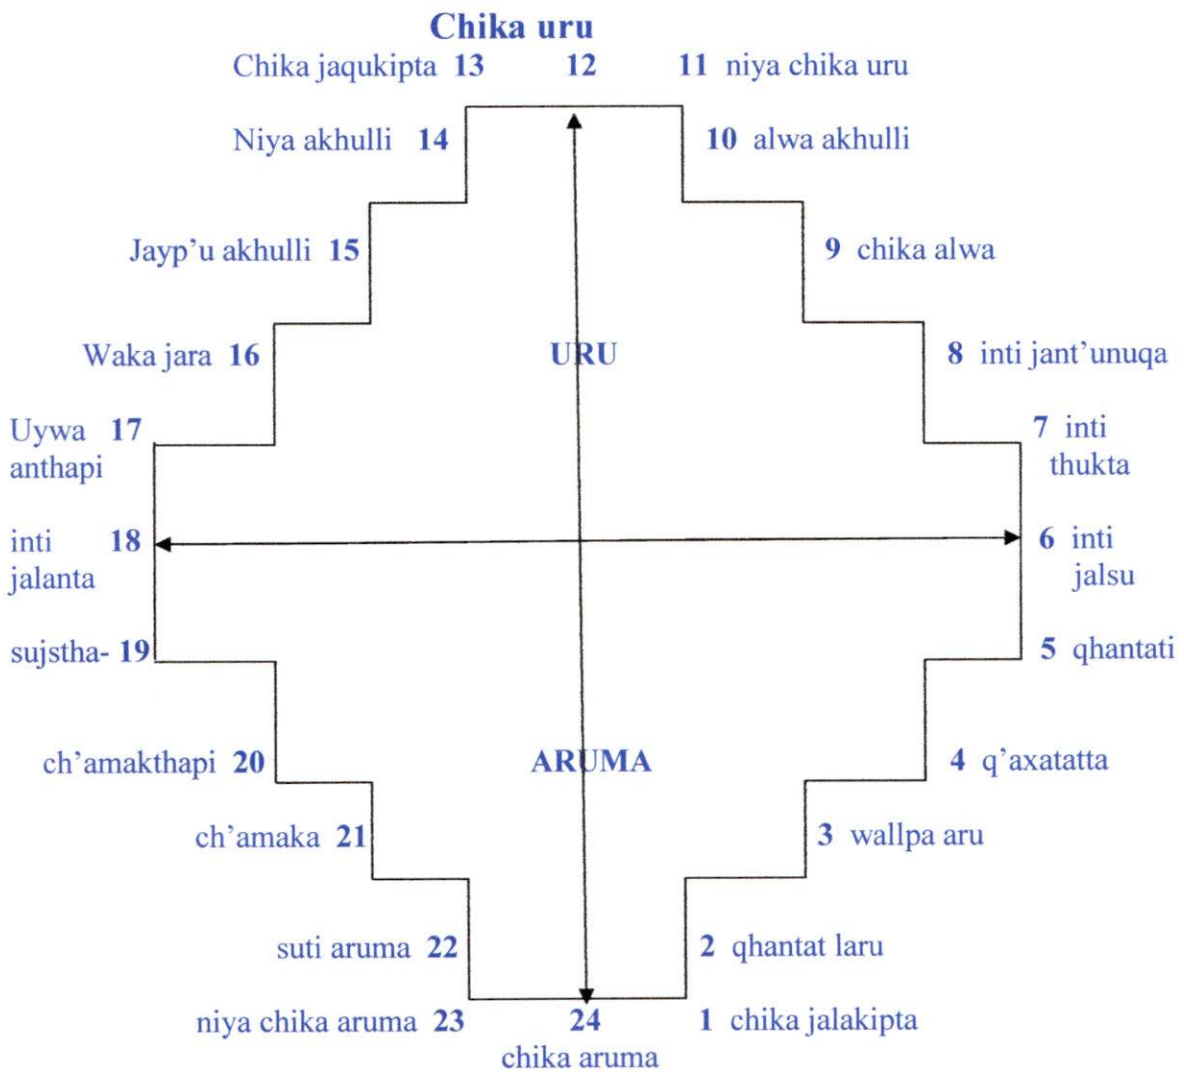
Chika uru

Chika jaqukipta 13 12 11 niya chika uru

Niya akhulli 14

10 alwa akhulli

Jayp'u akhulli 15

9 chika alwa

Waka jara 16

URU

8 inti jant'unuqa

Uywa 17 anthapi

7 inti thukta

inti 18 jalanta

6 inti jalsu

sujstha- 19

5 qhantati

ch'amakthapi 20

ARUMA

4 q'axatatta

ch'amaka 21

3 wallpa aru

suti aruma 22

2 qhantat laru

niya chika aruma 23 24 1 chika jalakipta

chika aruma